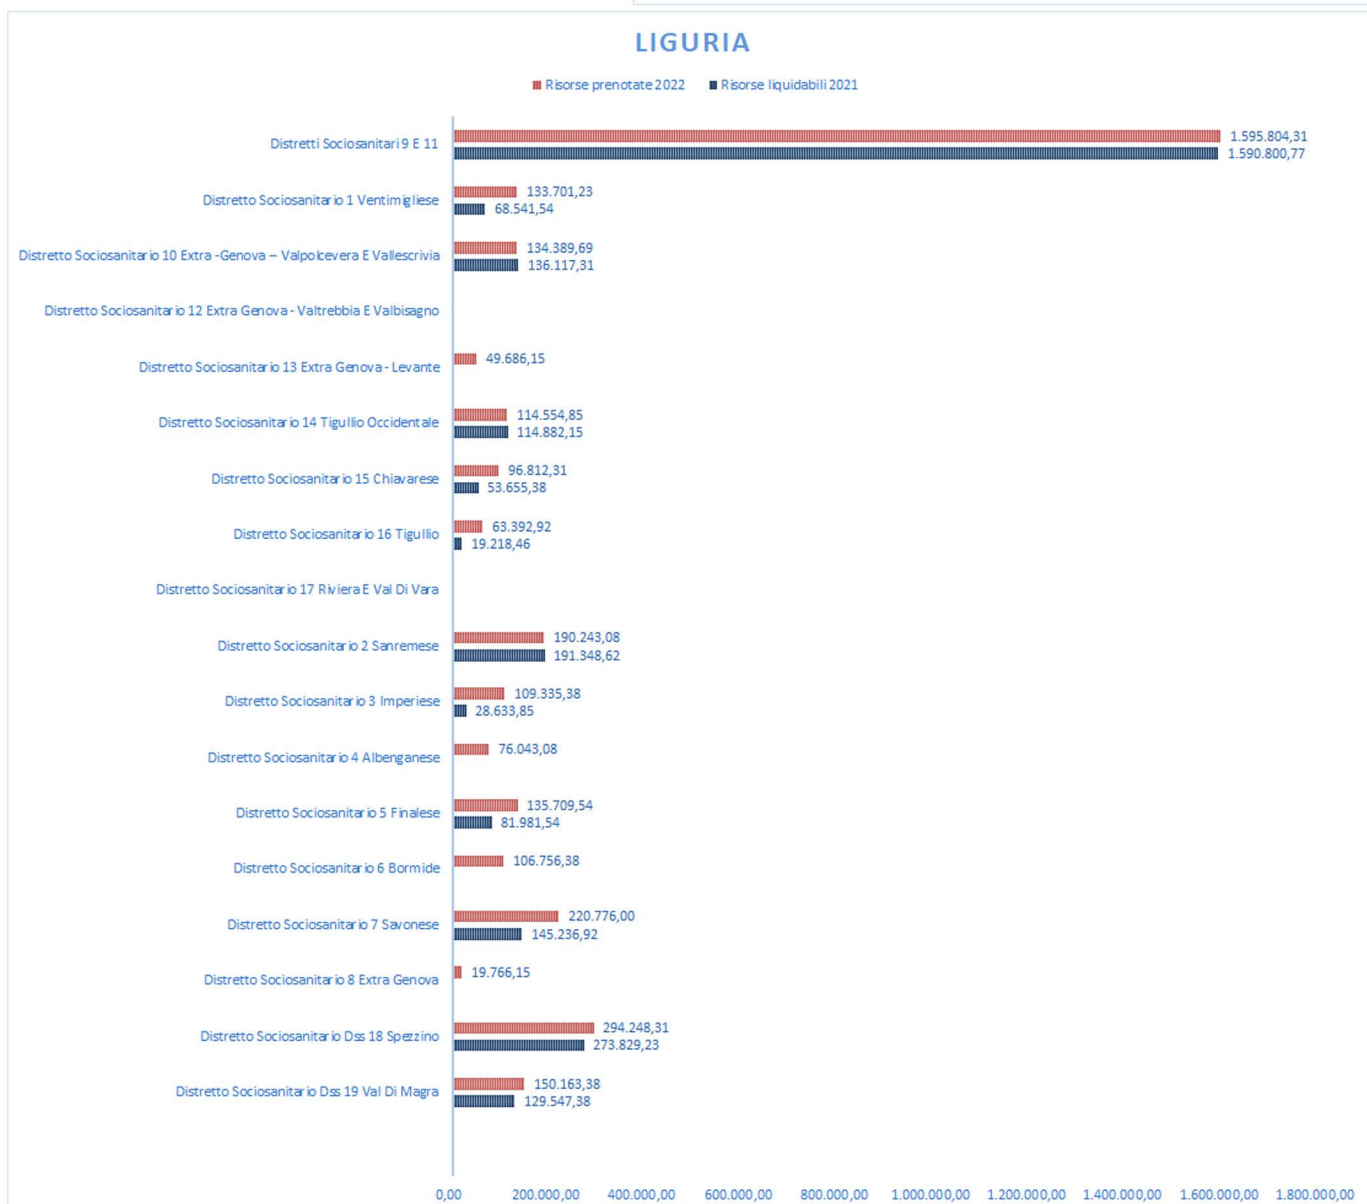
LIGURIA

Risorse prenotate 2022 Risorse liquidabili 2021

Distretti Sociosanitari 9 E 11 1.595.804,31 1.590.800,77

Distretto Sociosanitario 1 Ventimigliese 133.701,23 68.541,54

Distretto Sociosanitario 10 Extra -Genova – Valpolcevera E Vallescrivia 134.389,69 136.117,31

Distretto Sociosanitario 12 Extra Genova - Valtrebbia E Valbisagno

Distretto Sociosanitario 13 Extra Genova - Levante 49.686,15

Distretto Sociosanitario 14 Tigullio Occidentale 114.554,85 114.882,15

Distretto Sociosanitario 15 Chiavarese 96.812,31 53.655,38

Distretto Sociosanitario 16 Tigullio 63.392,92 19.218,46

Distretto Sociosanitario 17 Riviera E Val Di Vara

Distretto Sociosanitario 2 Sanremese 190.243,08 191.348,62

Distretto Sociosanitario 3 Imperiese 109.335,38 28.633,85

Distretto Sociosanitario 4 Albenganese 76.043,08

Distretto Sociosanitario 5 Finalese 135.709,54 81.981,54

Distretto Sociosanitario 6 Bormide 106.756,38

Distretto Sociosanitario 7 Savonese 220.776,00 145.236,92

Distretto Sociosanitario 8 Extra Genova 19.766,15

Distretto Sociosanitario Dss 18 Spezzino 294.248,31 273.829,23

Distretto Sociosanitario Dss 19 Val Di Magra 150.163,38 129.547,38

0,00 200.000,00 400.000,00 600.000,00 800.000,00 1.000.000,00 1.200.000,00 1.400.000,00 1.600.000,00 1.800.000,00